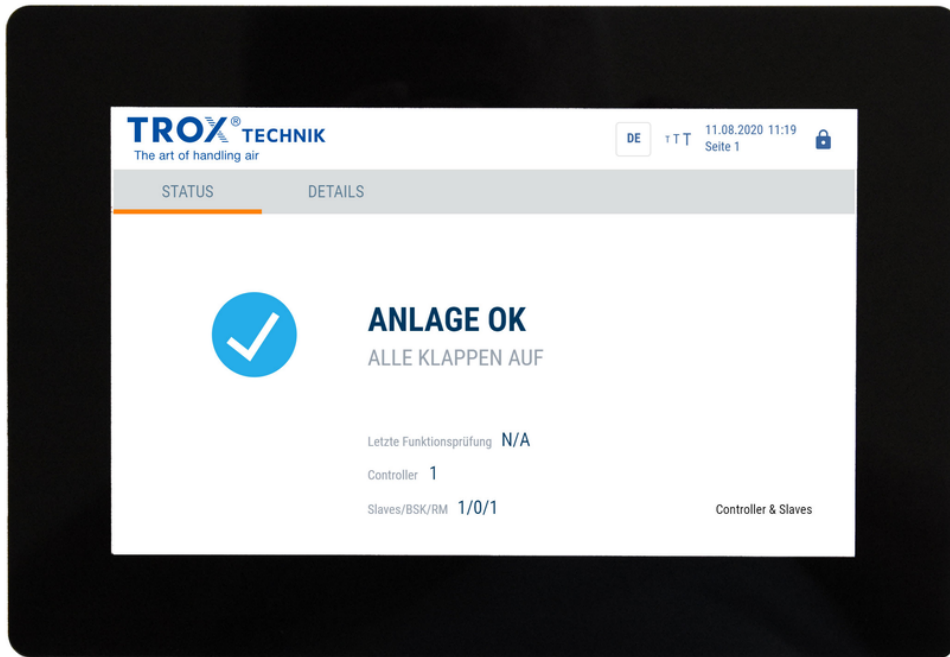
TROX® TECHNIK
The art of handling air

DE

TTT

11.08.2020 11:19
Seite 1

STATUS

DETAILS

ANLAGE OK

ALLE KLAPPEN AUF

Letzte Funktionsprüfung N/A

Controller 1

Slaves/BSK/RM 1/0/1

Controller & Slaves